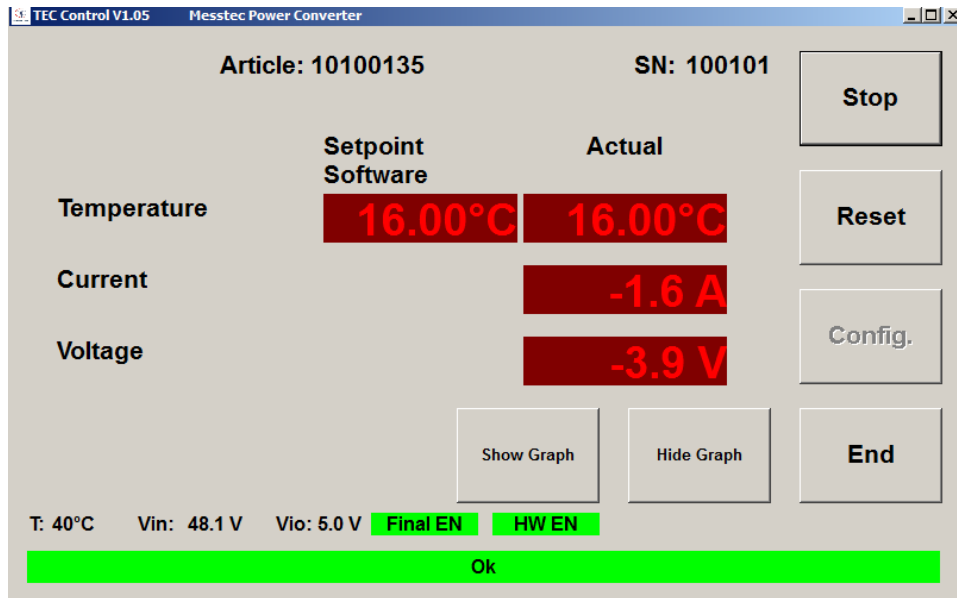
TEC Control V1.05 Messtec Power Converter

Article: 10100135

SN: 100101

Stop

Setpoint Software

Actual

Temperature

16.00°C

16.00°C

Reset

Current

-1.6 A

Voltage

-3.9 V

Config.

Show Graph

Hide Graph

End

T: 40°C Vin: 48.1 V Vio: 5.0 V

Final EN

HW EN

Ok